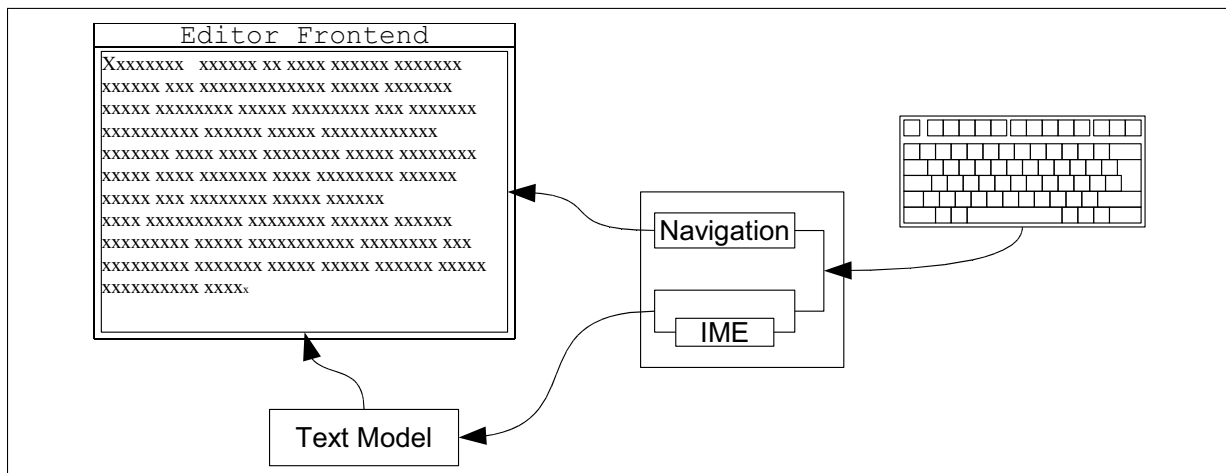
Editor Frontend

Xxxxxxxx xxxxxx xx xxxx xxxxxx xxxxxxx xxxxxx xxx xxxxxxxxxxxxx xxxxx xxxxxxx xxxxx xxxxxxxx xxxxx xxxxxxxx xxx xxxxxxx xxxxxxxxxx xxxxxx xxxxx xxxxxxxxxxxx xxxxxxx xxxx xxxx xxxxxxxx xxxxx xxxxxxxx xxxxx xxxx xxxxxxx xxxx xxxxxxxx xxxxxx xxxxx xxx xxxxxxxx xxxxx xxxxxx
xxxx xxxxxxxxxx xxxxxxxx xxxxxx xxxxxx xxxxxxxxx xxxxx xxxxxxxxxxx xxxxxxxx xxx xxxxxxxxx xxxxxxx xxxxx xxxxx xxxxxx xxxxx xxxxxxxxxx xxxxx

Navigation

IME

Text Model